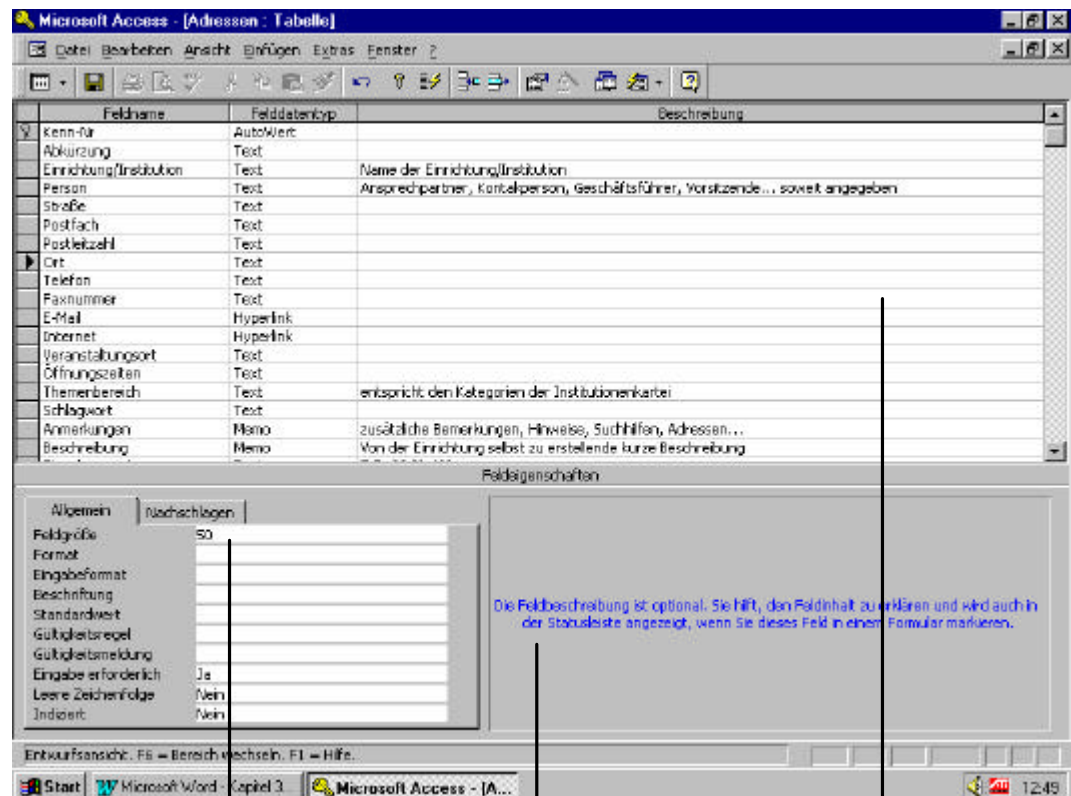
Microsoft Access - [Adressen : Tabelle]

Datei Bearbeiten Ansicht Einfügen Extras Fenster ?

| Feldname | Felddatentyp | Beschreibung |
|---|---|---|
| Kenn-für | AutoWert | |
| Abkürzung | Text | |
| Einrichtung/Institution | Text | Name der Einrichtung/Institution |
| Person | Text | Ansprechpartner, Kontaktperson, Geschäftsführer, Vorsitzende... soweit angegeben |
| Straße | Text | |
| Postfach | Text | |
| Postleitzahl | Text | |
| Ort | Text | |
| Telefon | Text | |
| Faxnummer | Text | |
| E-Mail | Hyperlink | |
| Internet | Hyperlink | |
| Veranstaltungsort | Text | |
| Öffnungszeiten | Text | |
| Themenbereich | Text | entspricht den Kategorien der Institutionenkartei |
| Schlagwort | Text | |
| Anmerkungen | Memo | zusätzliche Bemerkungen, Hinweise, Suchhilfen, Adressen... |
| Beschreibung | Memo | Von der Einrichtung selbst zu erstellende kurze Beschreibung |

Feldeigenschaften

Allgemein | Nachschlagen

| | |
|---|---|
| Feldgröße | 50 |
| Format | |
| Eingabeformat | |
| Beschriftung | |
| Standardwert | |
| Gültigkeitsregel | |
| Gültigkeitsmeldung | |
| Eingabe erforderlich | Ja |
| Leere Zeichenfolge | Nein |
| Indiziert | Nein |

Die Feldbeschreibung ist optional. Sie hilft, den Feldinhalt zu erklären und wird auch in der Statusleiste angezeigt, wenn Sie dieses Feld in einem Formular markieren.

Entwurfsansicht. F6 = Bereich wechseln. F1 = Hilfe.

Start | Microsoft Word - Kapitel 3... | Microsoft Access - [A... | 12:49